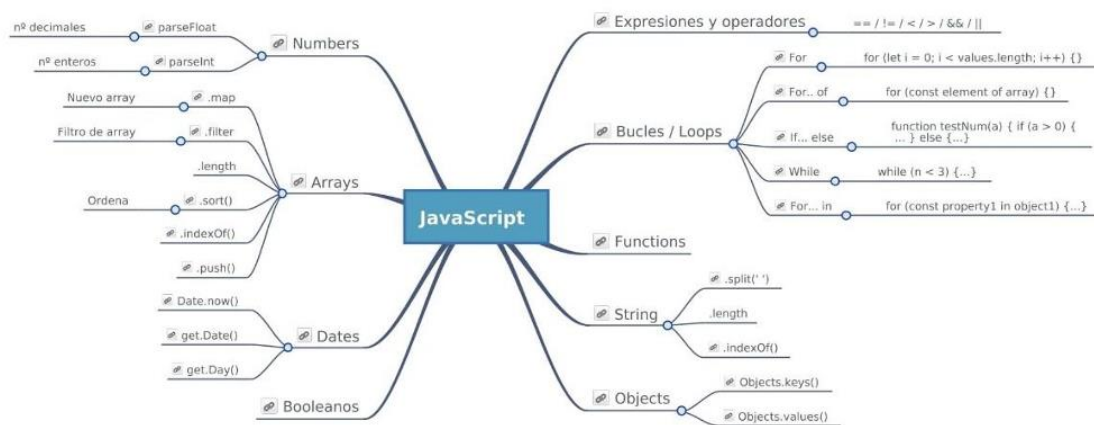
JavaScript

Numbers
parseFloat
nº decimales
parseInt
nº enteros

Arrays
.map
Nuevo array
.filter
Filtro de array
.length
.sort()
Ordena
.indexOf()
.push()

Dates
Date.now()
get.Date()
get.Day()

Booleanos

Expresiones y operadores
== / != / < / > / && / ||

Bucles / Loops
For
for (let i = 0; i < values.length; i++) {}
For.. of
for (const element of array) {}
If... else
function testNum(a) { if (a > 0) { ... } else {...}
While
while (n < 3) {...}
For... in
for (const property1 in object1) {...}

Functions

String
.split(' ')
.length
.indexOf()

Objects
Objects.keys()
Objects.values()